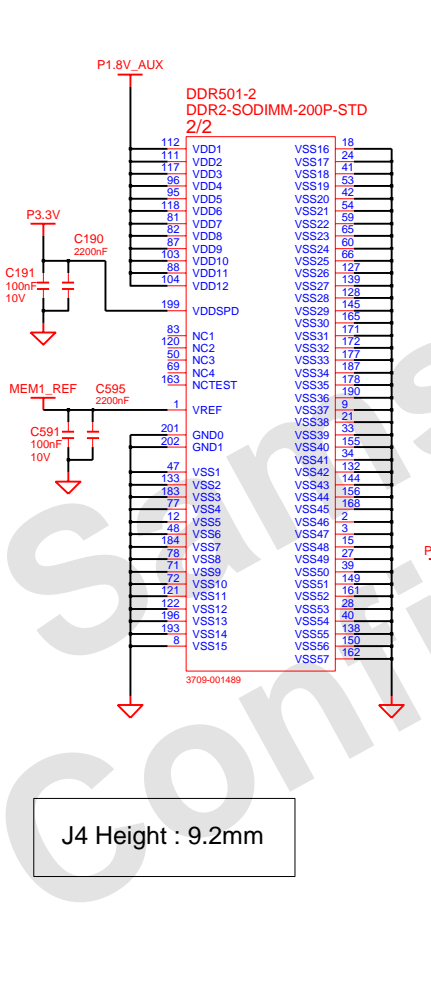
P1.8V_AUX

DDR501-2
DDR2-SODIMM-200P-STD
2/2

P3.3V

C190
2200nF

C191
100nF
10V

MEM1_REF

C595
2200nF

C591
100nF
10V

| | | | |
|---|---|---|---|
| 112 | VDD1 | VSS16 | 18 |
| 111 | VDD2 | VSS17 | 24 |
| 117 | VDD3 | VSS18 | 41 |
| 96 | VDD4 | VSS19 | 53 |
| 95 | VDD5 | VSS20 | 42 |
| 118 | VDD6 | VSS21 | 54 |
| 81 | VDD7 | VSS22 | 59 |
| 82 | VDD8 | VSS23 | 65 |
| 87 | VDD9 | VSS24 | 60 |
| 103 | VDD10 | VSS25 | 66 |
| 88 | VDD11 | VSS26 | 127 |
| 104 | VDD12 | VSS27 | 139 |
| | | VSS28 | 128 |
| 199 | VDDSPD | VSS29 | 145 |
| | | VSS30 | 165 |
| 83 | NC1 | VSS31 | 171 |
| 120 | NC2 | VSS32 | 172 |
| 50 | NC3 | VSS33 | 177 |
| 69 | NC4 | VSS34 | 187 |
| 163 | NCTEST | VSS35 | 178 |
| | | VSS36 | 190 |
| 1 | VREF | VSS37 | 9 |
| | | VSS38 | 21 |
| 201 | GND0 | VSS39 | 33 |
| 202 | GND1 | VSS40 | 155 |
| | | VSS41 | 34 |
| 47 | VSS1 | VSS42 | 132 |
| 133 | VSS2 | VSS43 | 144 |
| 183 | VSS3 | VSS44 | 156 |
| 77 | VSS4 | VSS45 | 168 |
| 12 | VSS5 | VSS46 | 2 |
| 48 | VSS6 | VSS47 | 3 |
| 184 | VSS7 | VSS48 | 15 |
| 78 | VSS8 | VSS49 | 27 |
| 71 | VSS9 | VSS50 | 39 |
| 72 | VSS10 | VSS51 | 149 |
| 121 | VSS11 | VSS52 | 161 |
| 122 | VSS12 | VSS53 | 28 |
| 196 | VSS13 | VSS54 | 40 |
| 193 | VSS14 | VSS55 | 138 |
| 8 | VSS15 | VSS56 | 150 |
| | | VSS57 | 162 |

3709-001489

P

J4 Height : 9.2mm